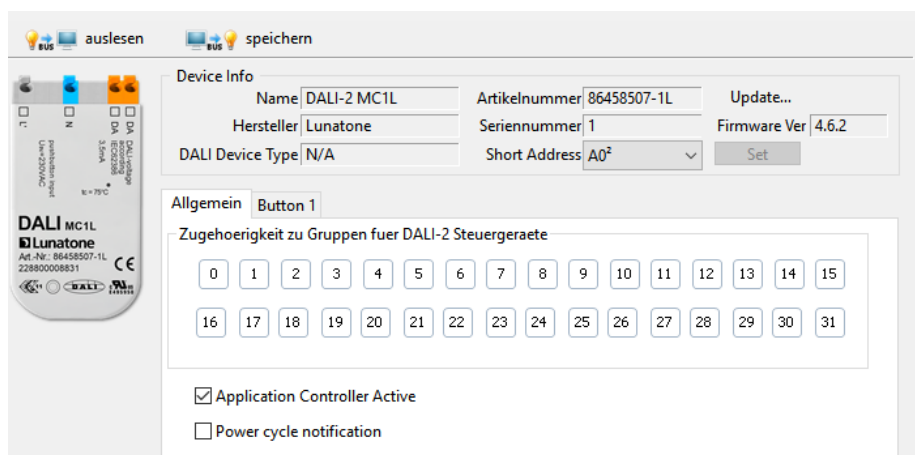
BUS auslesen BUS speichern

L N DA DA
pushbutton input Un=230VAC
DALI-voltage according IEC62386 3.5mA
tc=75°C

DALI MC1L
Lunatone
Art.-Nr.: 86458507-1L
228800008831
CE
DALI

Device Info
Name DALI-2 MC1L
Artikelnummer 86458507-1L
Update...
Hersteller Lunatone
Seriennummer 1
Firmware Ver 4.6.2
DALI Device Type N/A
Short Address A0²
Set

Allgemein Button 1

Zugehoerigkeit zu Gruppen fuer DALI-2 Steuergeraete

| 0 | 1 | 2 | 3 | 4 | 5 | 6 | 7 | 8 | 9 | 10 | 11 | 12 | 13 | 14 | 15 |
|---|---|---|---|---|---|---|---|---|---|---|---|---|---|---|---|
| 16 | 17 | 18 | 19 | 20 | 21 | 22 | 23 | 24 | 25 | 26 | 27 | 28 | 29 | 30 | 31 |

☑ Application Controller Active
☐ Power cycle notification